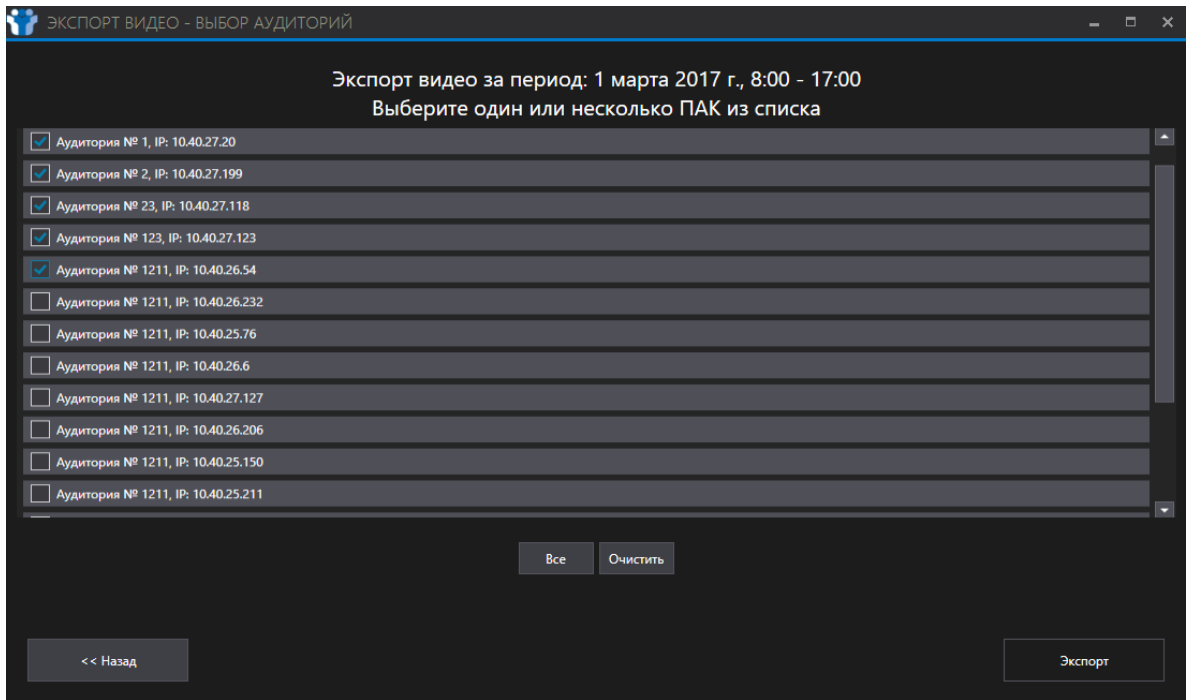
ЭКСПОРТ ВИДЕО - ВЫБОР АУДИТОРИЙ

Экспорт видео за период: 1 марта 2017 г., 8:00 - 17:00
Выберите один или несколько ПАК из списка

Аудитория № 1, IP: 10.40.27.20
Аудитория № 2, IP: 10.40.27.199
Аудитория № 23, IP: 10.40.27.118
Аудитория № 123, IP: 10.40.27.123
Аудитория № 1211, IP: 10.40.26.54
Аудитория № 1211, IP: 10.40.26.232
Аудитория № 1211, IP: 10.40.25.76
Аудитория № 1211, IP: 10.40.26.6
Аудитория № 1211, IP: 10.40.27.127
Аудитория № 1211, IP: 10.40.26.206
Аудитория № 1211, IP: 10.40.25.150
Аудитория № 1211, IP: 10.40.25.211

Все
Очистить

<< Назад
Экспорт